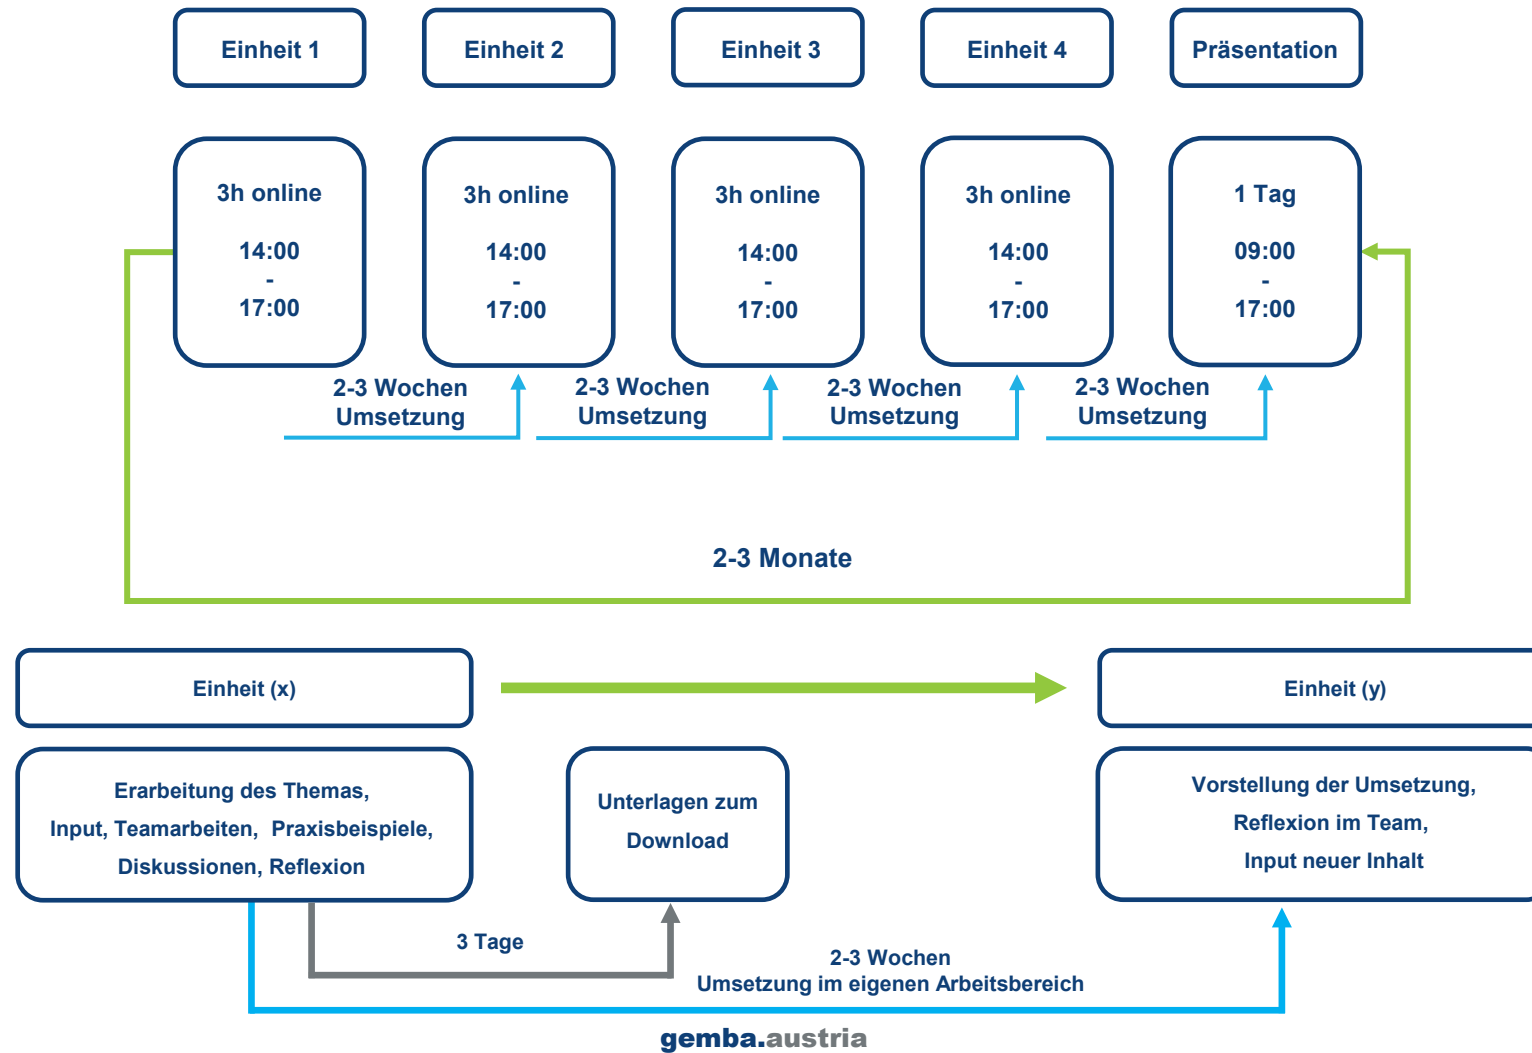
Einheit 1

Einheit 2

Einheit 3

Einheit 4

Präsentation

3h online
14:00
-
17:00

3h online
14:00
-
17:00

3h online
14:00
-
17:00

3h online
14:00
-
17:00

1 Tag
09:00
-
17:00

2-3 Wochen Umsetzung

2-3 Wochen Umsetzung

2-3 Wochen Umsetzung

2-3 Wochen Umsetzung

2-3 Monate

Einheit (x)

Einheit (y)

Erarbeitung des Themas, Input, Teamarbeiten, Praxisbeispiele, Diskussionen, Reflexion

Unterlagen zum Download

Vorstellung der Umsetzung, Reflexion im Team, Input neuer Inhalt

3 Tage

2-3 Wochen
Umsetzung im eigenen Arbeitsbereich

gemba.austria